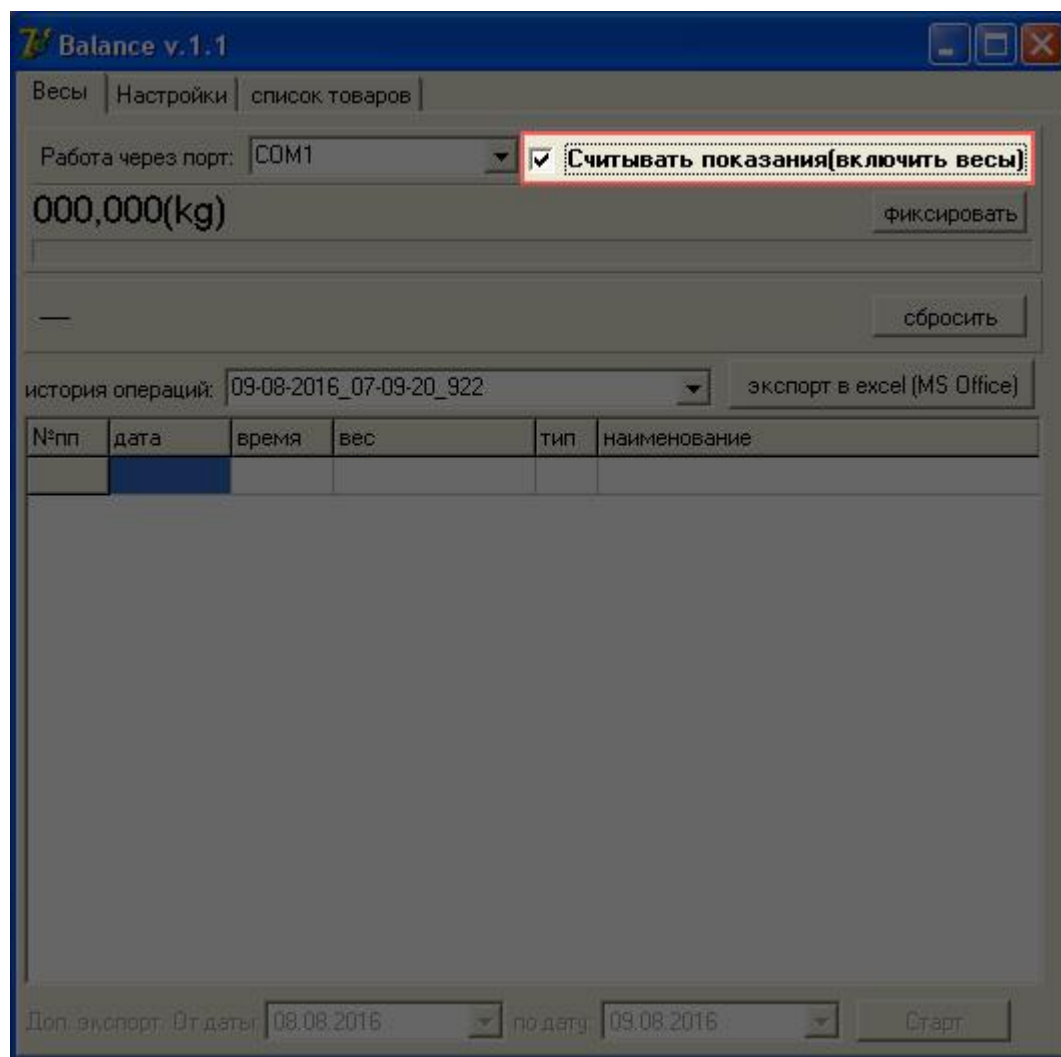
Balance v.1.1

Весы | Настройки | список товаров

Работа через порт: COM1

Считывать показания(включить весы)

000,000(kg)

фиксировать

—

сбросить

история операций: 09-08-2016_07-09-20_922

экспорт в excel (MS Office)

| №пп | дата | время | вес | тип | наименование |
|---|---|---|---|---|---|
| | | | | | |

Доп. экспорт: От даты: 08.08.2016 по дату: 09.08.2016 Старт